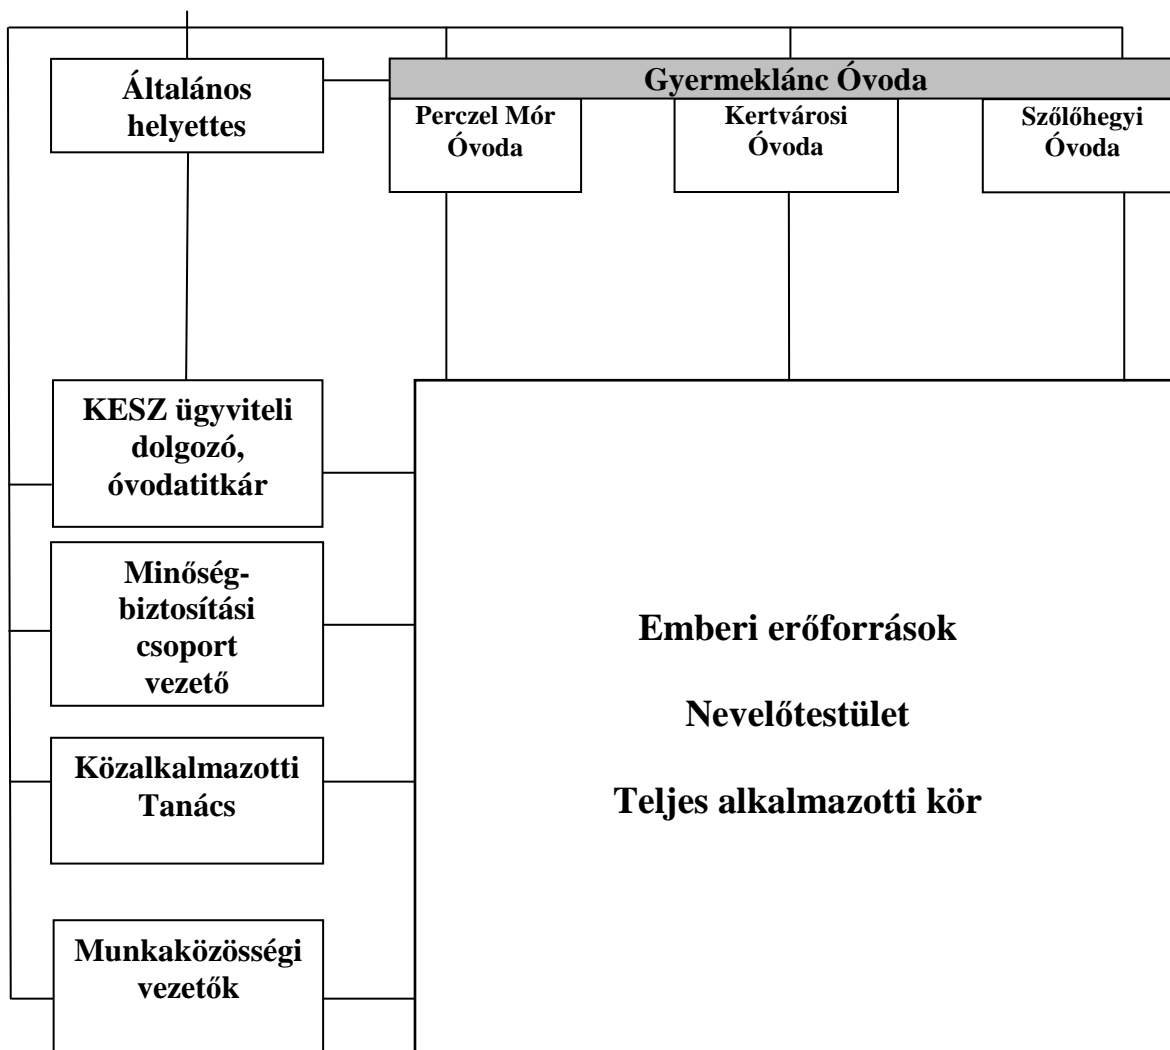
Általános helyettes

Gyermeklánc Óvoda

Perczel Mór Óvoda

Kertvárosi Óvoda

Szőlőhegyi Óvoda

KESZ ügyviteli dolgozó, óvodatitkár

Minőség-biztosítási csoport vezető

Közalkalmazotti Tanács

Munkaközösségi vezetők

Emberi erőforrások

Nevelőtestület

Teljes alkalmazotti kör